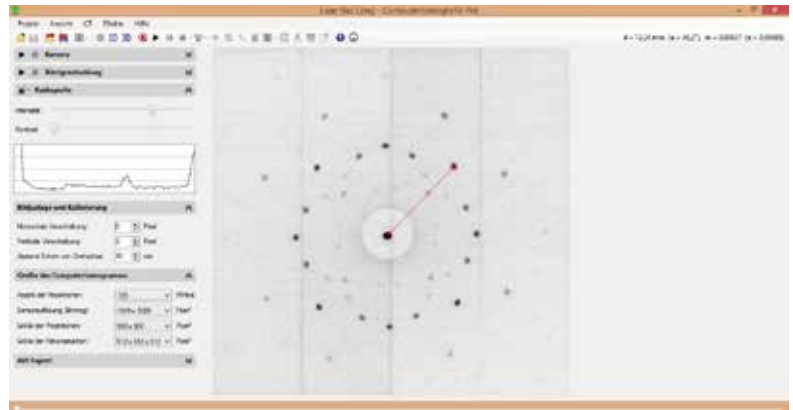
Laue Slot Long - Computertomografie Pro

Projekt Ansicht CT Effekte Hilfe

Kamera

Röntgenstrahlung

Radiografie

Helligkeit

Kontrast

Bildgeometrie und Kalibrierung

Horizontale Verschiebung Pixel

Vertikale Verschiebung Pixel

Abstand Schirm vom Drehachse mm

Größe des Computertomogramms

Anzahl der Projektionen

Sensorauflösung (Binning)

Größe der Projektionen Pixel²

Größe des Volumenmodells Pixel³

Akt Export

d = 12,24 mm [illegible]